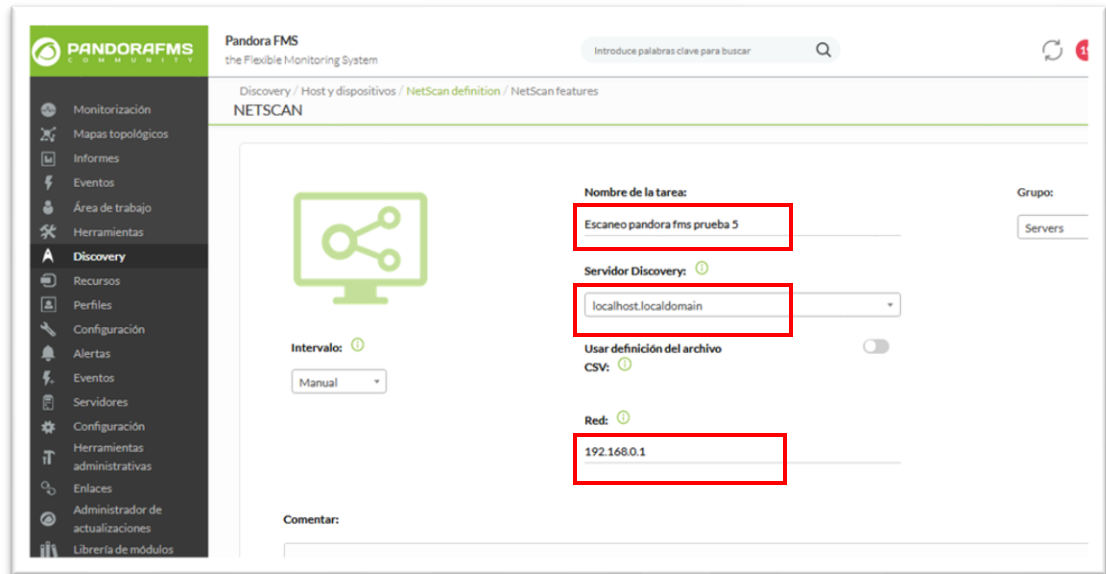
PANDORAFMS
COMMUNITY

Pandora FMS
the Flexible Monitoring System

Introduce palabras clave para buscar

Monitorización
Mapas topológicos
Informes
Eventos
Área de trabajo
Herramientas
Discovery
Recursos
Perfiles
Configuración
Alertas
Eventos
Servidores
Configuración
Herramientas administrativas
Enlaces
Administrador de actualizaciones
Librería de módulos

Discovery / Host y dispositivos / NetScan definition / NetScan features
NETSCAN

Nombre de la tarea:
Escaneo pandora fms prueba 5

Grupo:
Servers

Servidor Discovery:
localhost.localdomain

Intervalo:
Manual

Usar definición del archivo CSV:

Red:
192.168.0.1

Comentar: